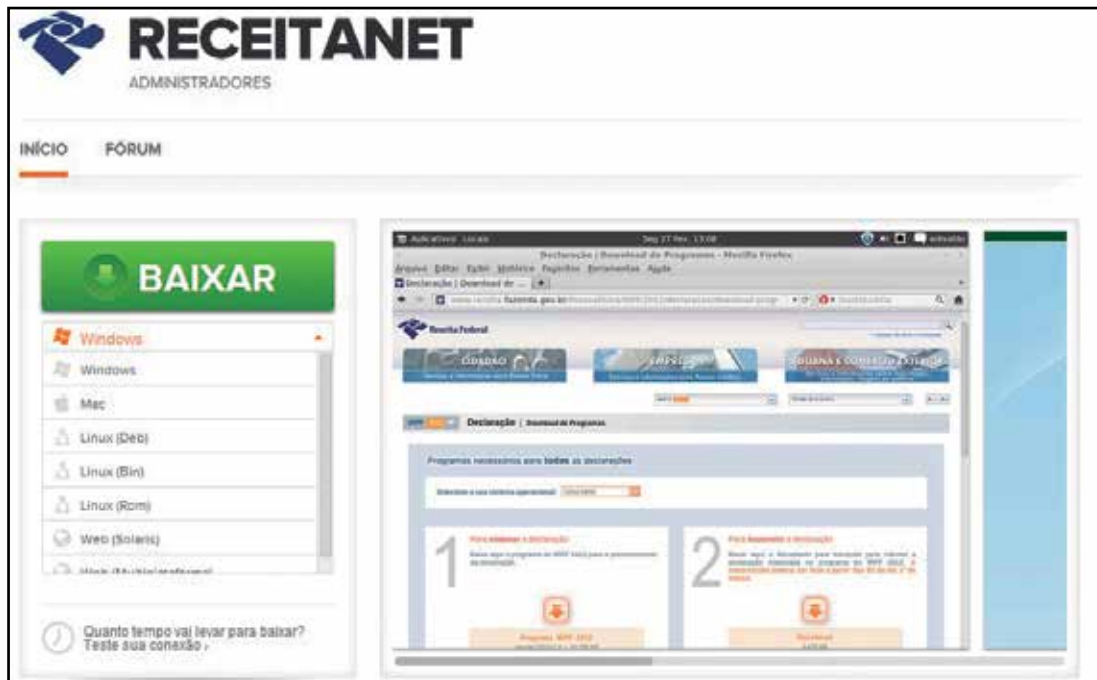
RECEITANET
ADMINISTRADORES

INÍCIO FÓRUM

BAIXAR

Windows
Windows
Mac
Linux (Deb)
Linux (Bin)
Linux (Rpm)
Web (Solaris)
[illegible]

Quanto tempo vai levar para baixar? Teste sua conexão ›

Declaração | Download de Programas - Mozilla Firefox
Arquivo Editar Exibir Histórico Favoritos Ferramentas Ajuda
Declaração | Download de ...
Receita Federal
CIDADÃO
EMPRESA
ADUANA E COMÉRCIO EXTERIOR
Declaração | Download de Programas
Programas necessários para todas as declarações
1
Para elaborar a declaração
2
Para transmitir a declaração